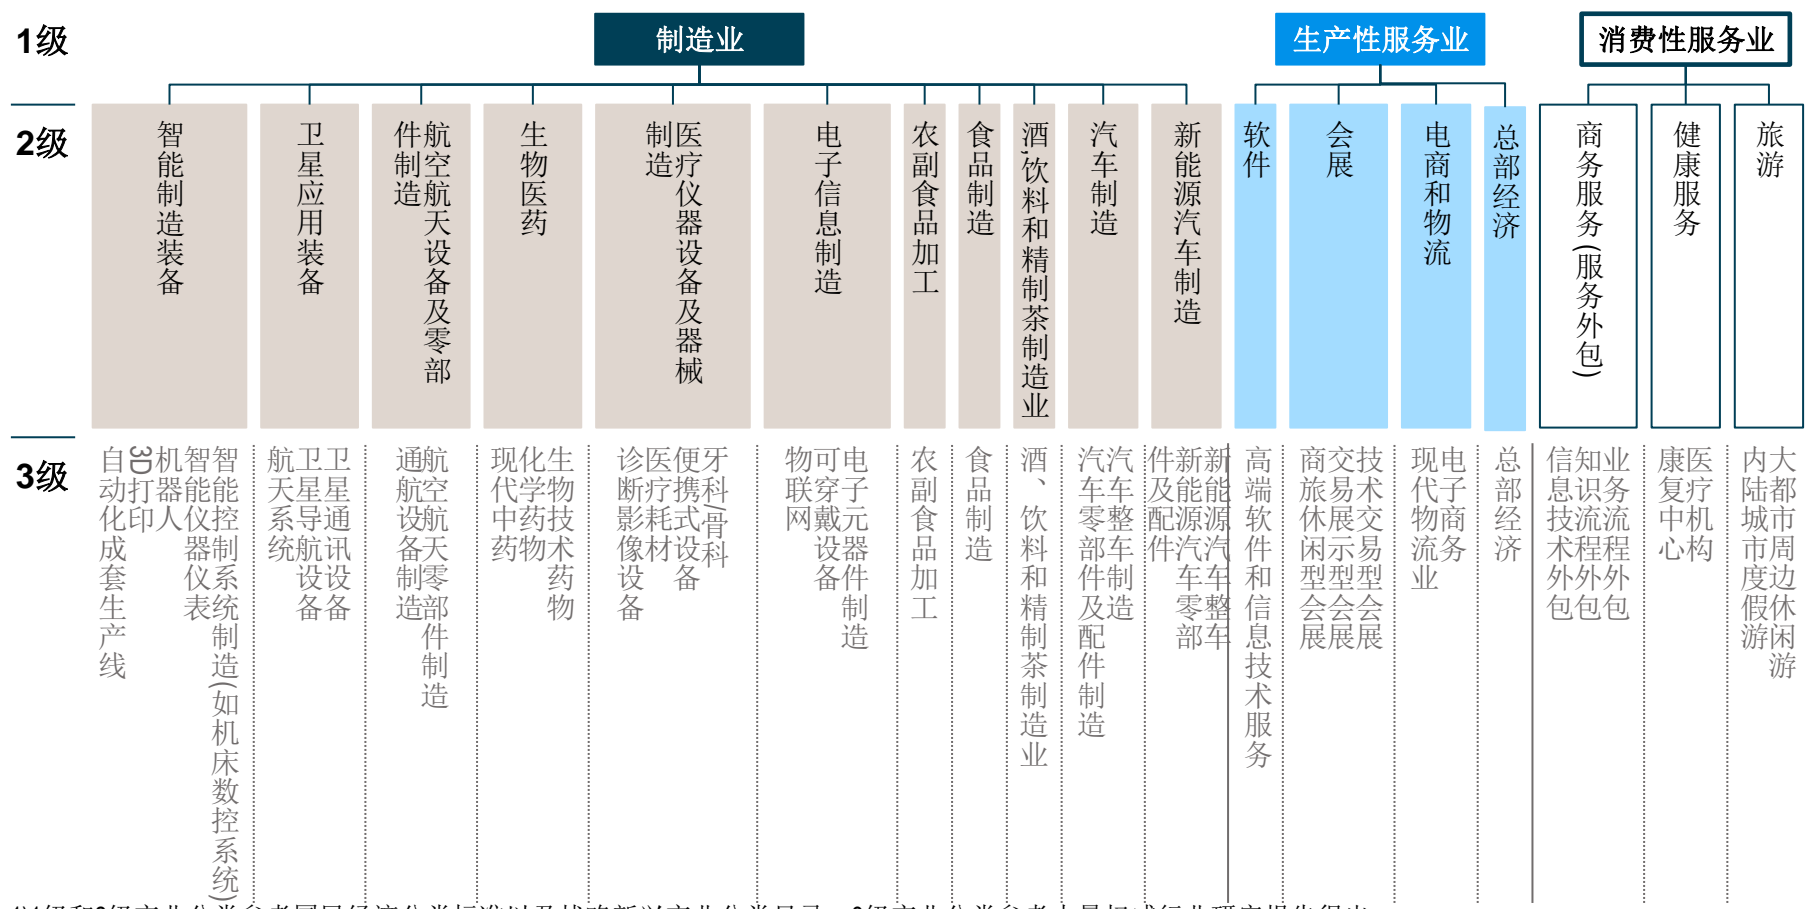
1级

制造业

生产性服务业

消费性服务业

2级

智能制造装备

卫星应用装备

航空航天设备及零部件制造

生物医药

医疗仪器设备及器械制造

电子信息制造

农副食品加工

食品制造

酒、饮料和精制茶制造业

汽车制造

新能源汽车制造

软件

会展

电商和物流

总部经济

商务服务（服务外包）

健康服务

旅游

3级

智能仪器仪表制造

智能控制系统制造（如机床数控系统）

机器人

3D打印

自动化成套生产线

卫星导航设备

卫星通讯设备

航天系统

航空航天零部件制造

通航设备制造

生物技术药物

化学药物

现代中药

牙科设备

骨科

便携式设备

医疗耗材

诊断影像设备

电子元器件制造

可穿戴设备

物联网

农副食品加工

食品制造

酒、饮料和精制茶制造业

汽车整车制造

汽车零部件及配件制造

新能源汽车整车

新能源汽车零部件

配件

高端软件和信息技术服务

技术交易型会展

交易型会展

商业展示型会展

休闲展

电子商务

现代物流

总部经济

业务流程外包

知识流程外包

信息技术外包

医疗机构

康复中心

大都市周边休闲游

内陆城市度假游

1级和2级产业分类参考国民经济分类标准以及成渝新兴产业分类目录，3级产业分类参考上只行业研究报告得出